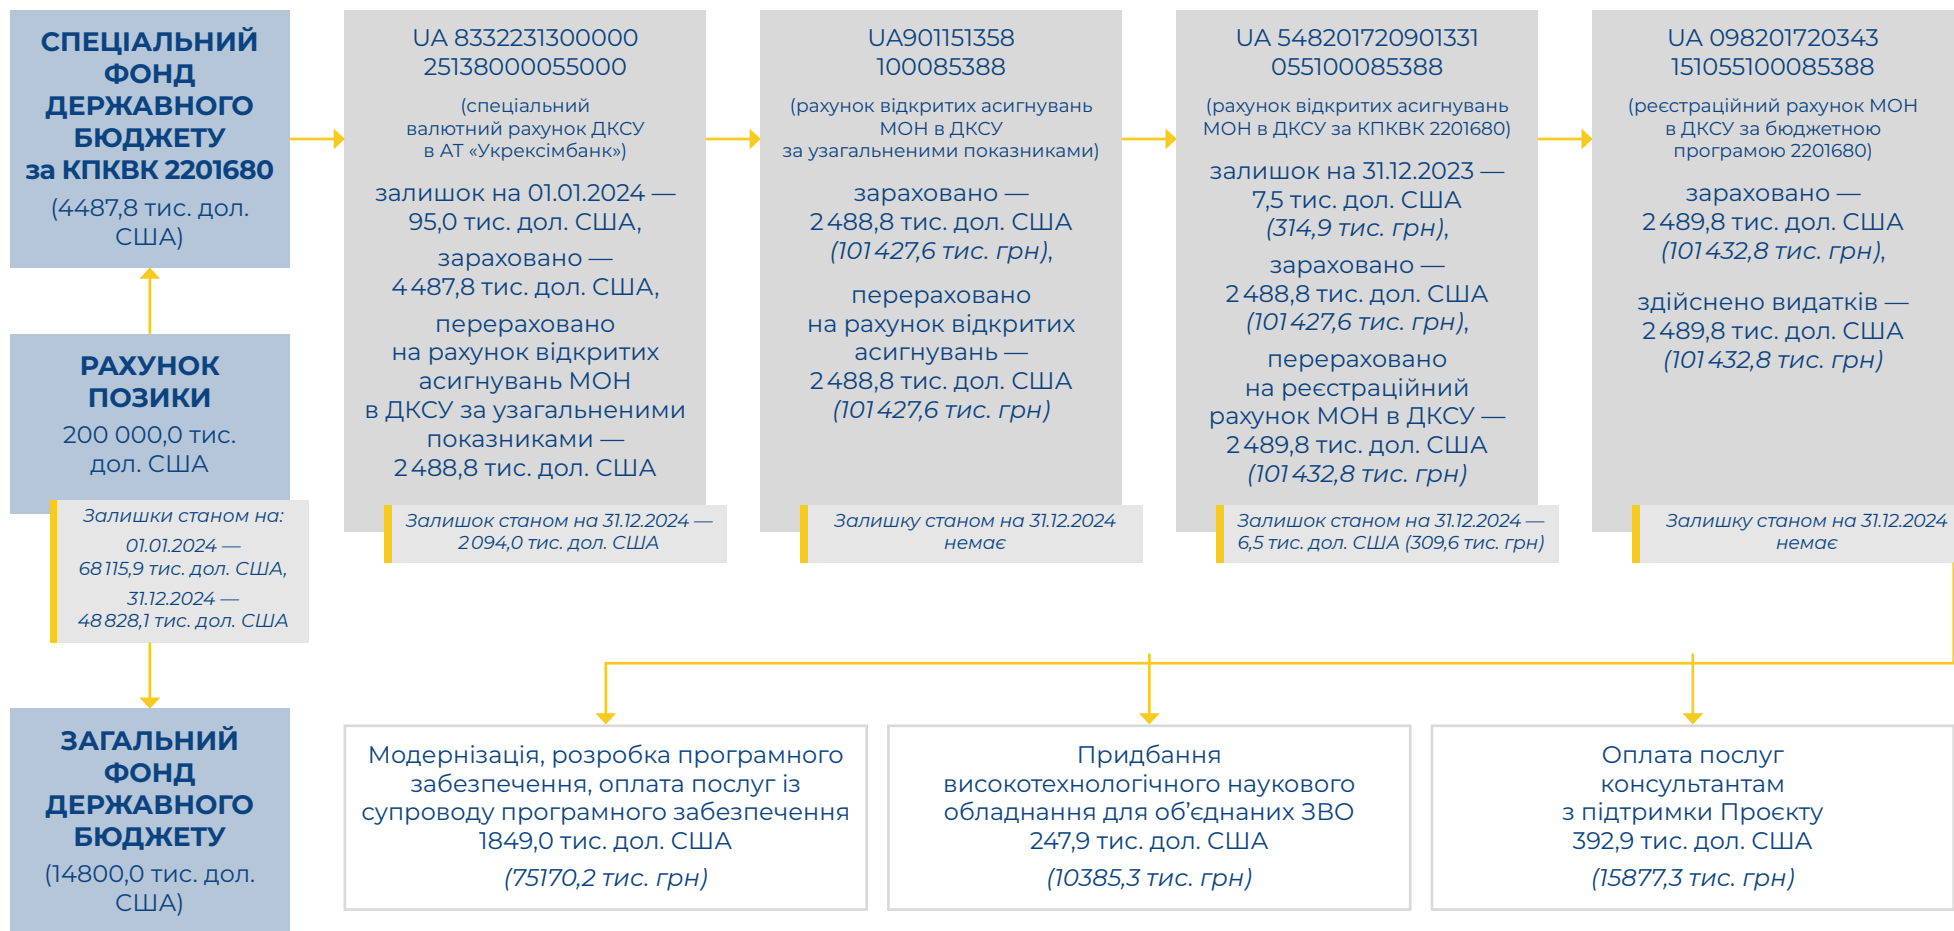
СПЕЦІАЛЬНИЙ ФОНД ДЕРЖАВНОГО БЮДЖЕТУ за КПКВК 2201680
(4487,8 тис. дол. США)

РАХУНОК ПОЗИКИ
200 000,0 тис. дол. США

Залишки станом на:
01.01.2024 — 68 115,9 тис. дол. США,
31.12.2024 — 48 828,1 тис. дол. США

ЗАГАЛЬНИЙ ФОНД ДЕРЖАВНОГО БЮДЖЕТУ
(14800,0 тис. дол. США)

UA 8332231300000 25138000055000
(спеціальний валютний рахунок ДКСУ в АТ «Укрексімбанк»)
залишок на 01.01.2024 — 95,0 тис. дол. США,
зараховано — 4 487,8 тис. дол. США,
перераховано на рахунок відкритих асигнувань МОН в ДКСУ за узагальненими показниками — 2 488,8 тис. дол. США

Залишок станом на 31.12.2024 — 2 094,0 тис. дол. США

UA901151358 100085388
(рахунок відкритих асигнувань МОН в ДКСУ за узагальненими показниками)
зараховано — 2 488,8 тис. дол. США
(101 427,6 тис. грн),
перераховано на рахунок відкритих асигнувань — 2 488,8 тис. дол. США
(101 427,6 тис. грн)

Залишку станом на 31.12.2024 немає

UA 548201720901331 055100085388
(рахунок відкритих асигнувань МОН в ДКСУ за КПКВК 2201680)
залишок на 31.12.2023 — 7,5 тис. дол. США
(314,9 тис. грн),
зараховано — 2 488,8 тис. дол. США
(101 427,6 тис. грн),
перераховано на реєстраційний рахунок МОН в ДКСУ — 2 489,8 тис. дол. США
(101 432,8 тис. грн)

Залишок станом на 31.12.2024 — 6,5 тис. дол. США (309,6 тис. грн)

UA 098201720343 151055100085388
(реєстраційний рахунок МОН в ДКСУ за бюджетною програмою 2201680)
зараховано — 2 489,8 тис. дол. США
(101 432,8 тис. грн),
здійснено видатків — 2 489,8 тис. дол. США
(101 432,8 тис. грн)

Залишку станом на 31.12.2024 немає

Модернізація, розробка програмного забезпечення, оплата послуг із супроводу програмного забезпечення 1849,0 тис. дол. США
(75170,2 тис. грн)

Придбання високотехнологічного наукового обладнання для об’єднаних ЗВО 247,9 тис. дол. США
(10385,3 тис. грн)

Оплата послуг консультантам з підтримки Проєкту 392,9 тис. дол. США
(15877,3 тис. грн)